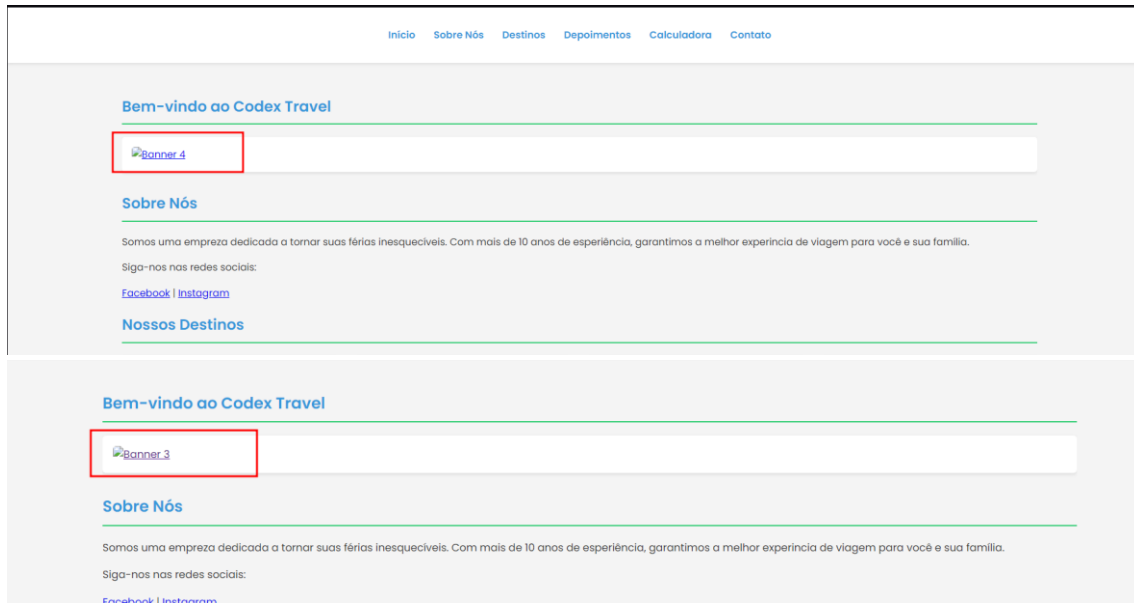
Inicio Sobre Nós Destinos Depoimentos Calculadora Contato

Bem-vindo ao Codex Travel

Banner 4

Sobre Nós

Somos uma empresa dedicada a tornar suas férias inesqueciveis. Com mais de 10 anos de esperiência, garantimos a melhor experincia de viagem para você e sua familia.

Siga-nos nas redes sociais:

Facebook | Instagram

Nossos Destinos

Bem-vindo ao Codex Travel

Banner 3

Sobre Nós

Somos uma empresa dedicada a tornar suas férias inesqueciveis. Com mais de 10 anos de esperiência, garantimos a melhor experincia de viagem para você e sua familia.

Siga-nos nas redes sociais:

Facebook | Instagram